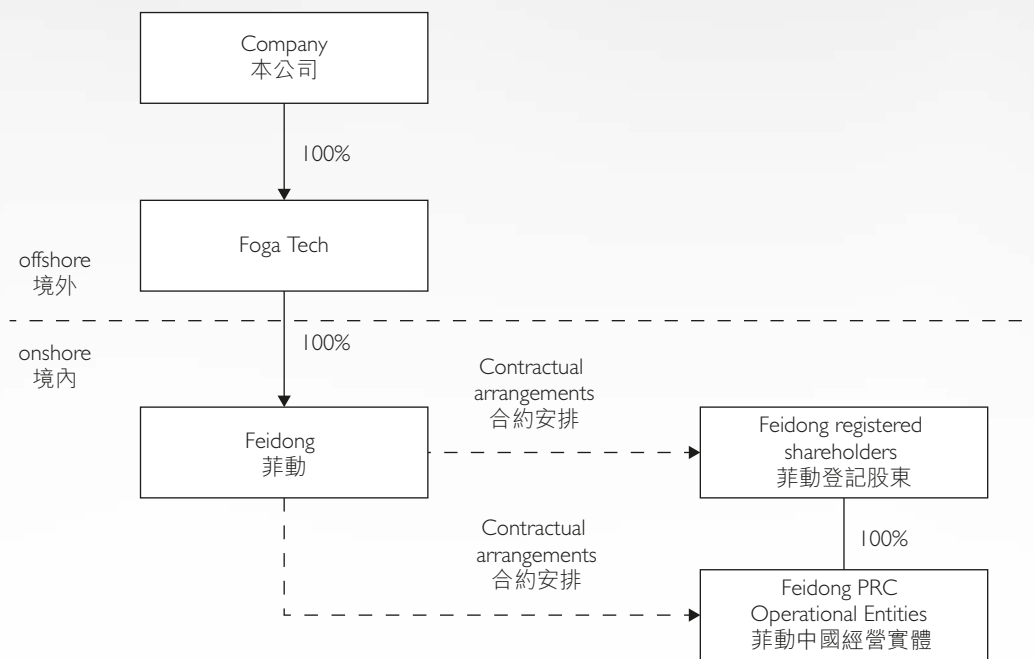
Company
本公司

100%

offshore
境外

Foga Tech

onshore
境內

100%

Contractual arrangements
合約安排

Feidong
菲動

Feidong registered shareholders
菲動登記股東

Contractual arrangements
合約安排

100%

Feidong PRC Operational Entities
菲動中國經營實體